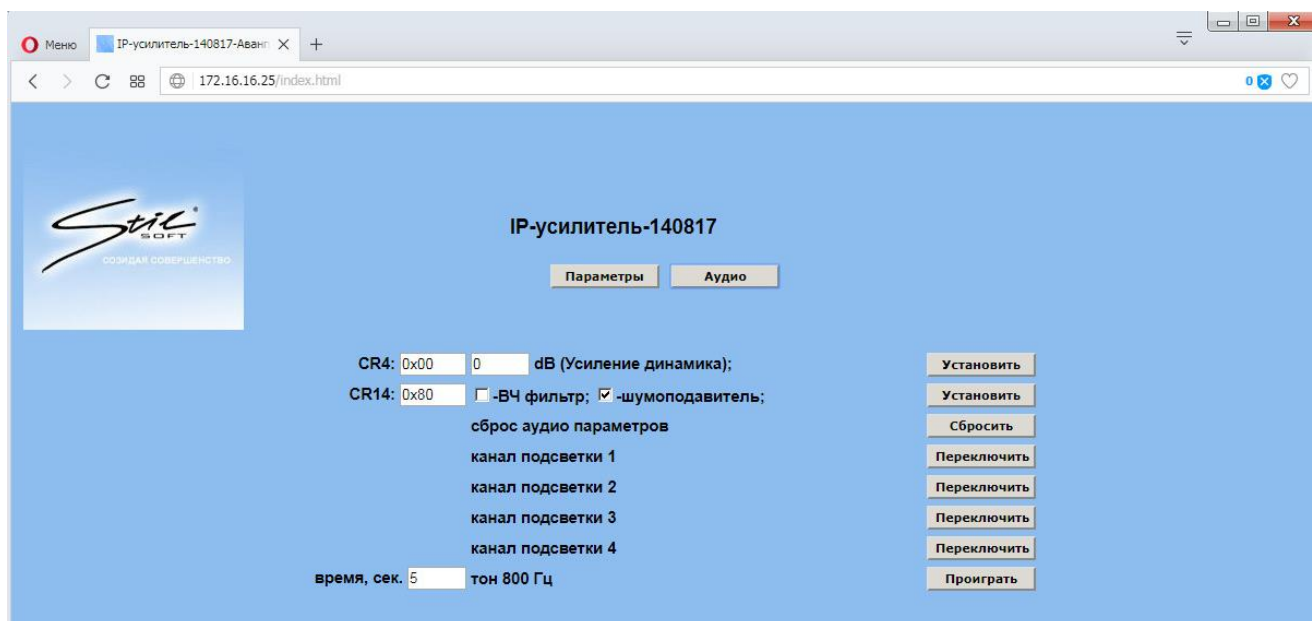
Меню IP-усилитель-140817-Аван
172.16.16.25/index.html
0

Stil SOFT
СОЗИДАЯ СОВЕРШЕНСТВО

IP-усилитель-140817

Параметры Аудио

CR4: 0x00 0 dB (Усиление динамика); Установить
CR14: 0x80 -ВЧ фильтр; -шумоподавитель; Установить
сброс аудио параметров Сбросить
канал подсветки 1 Переключить
канал подсветки 2 Переключить
канал подсветки 3 Переключить
канал подсветки 4 Переключить
время, сек. 5 тон 800 Гц Проиграть